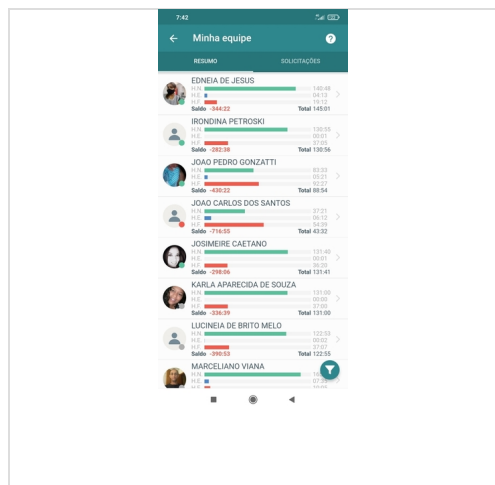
7:42

Minha equipe

RESUMO
SOLICITAÇÕES

EDNEIA DE JESUS
H.N. 140:48
H.E. 04:13
H.F. 19:12
Saldo -344:22
Total 145:01

IRONDINA PETROSKI
H.N. 130:55
H.E. 00:01
H.F. 37:03
Saldo -282:38
Total 130:56

JOAO PEDRO GONZATTI
H.N. 83:33
H.E. 05:21
H.F. 92:27
Saldo -430:22
Total 88:54

JOAO CARLOS DOS SANTOS
H.N. 37:21
H.E. 06:12
H.F. 56:35
Saldo -716:55
Total 43:32

JOSIMEIRE CAETANO
H.N. 131:40
H.E. 00:01
H.F. 30:30
Saldo -298:06
Total 131:41

KARLA APARECIDA DE SOUZA
H.N. 131:00
H.E. 00:00
H.F. 37:00
Saldo -336:39
Total 131:00

LUCINEIA DE BRITO MELO
H.N. 122:53
H.E. 00:02
H.F. 37:07
Saldo -390:53
Total 122:55

MARCELIANO VIANA
H.N. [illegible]
H.E. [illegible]
H.F. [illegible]